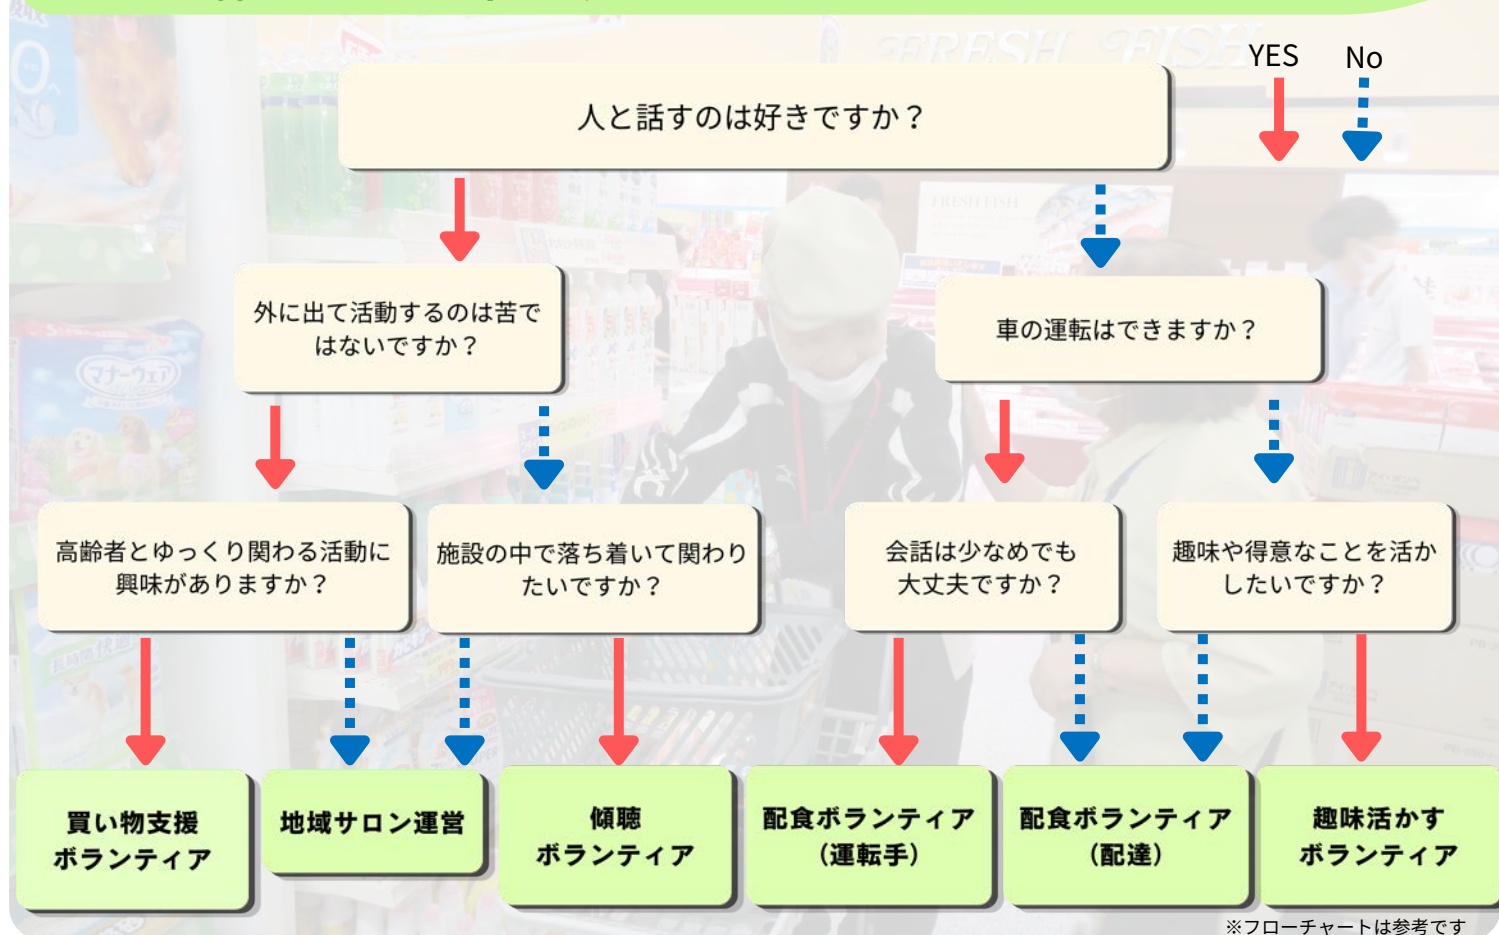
YES No

人と話すのは好きですか？

外に出て活動するのは苦ではないですか？

車の運転はできますか？

高齢者とゆっくり関わる活動に興味がありますか？

施設の中で落ち着いて関わりたいですか？

会話は少なめでも大丈夫ですか？

趣味や得意なことを活かしたいですか？

買い物支援ボランティア

地域サロン運営

傾聴ボランティア

配食ボランティア（運転手）

配食ボランティア（配達）

趣味活かすボランティア

※フローチャートは参考です